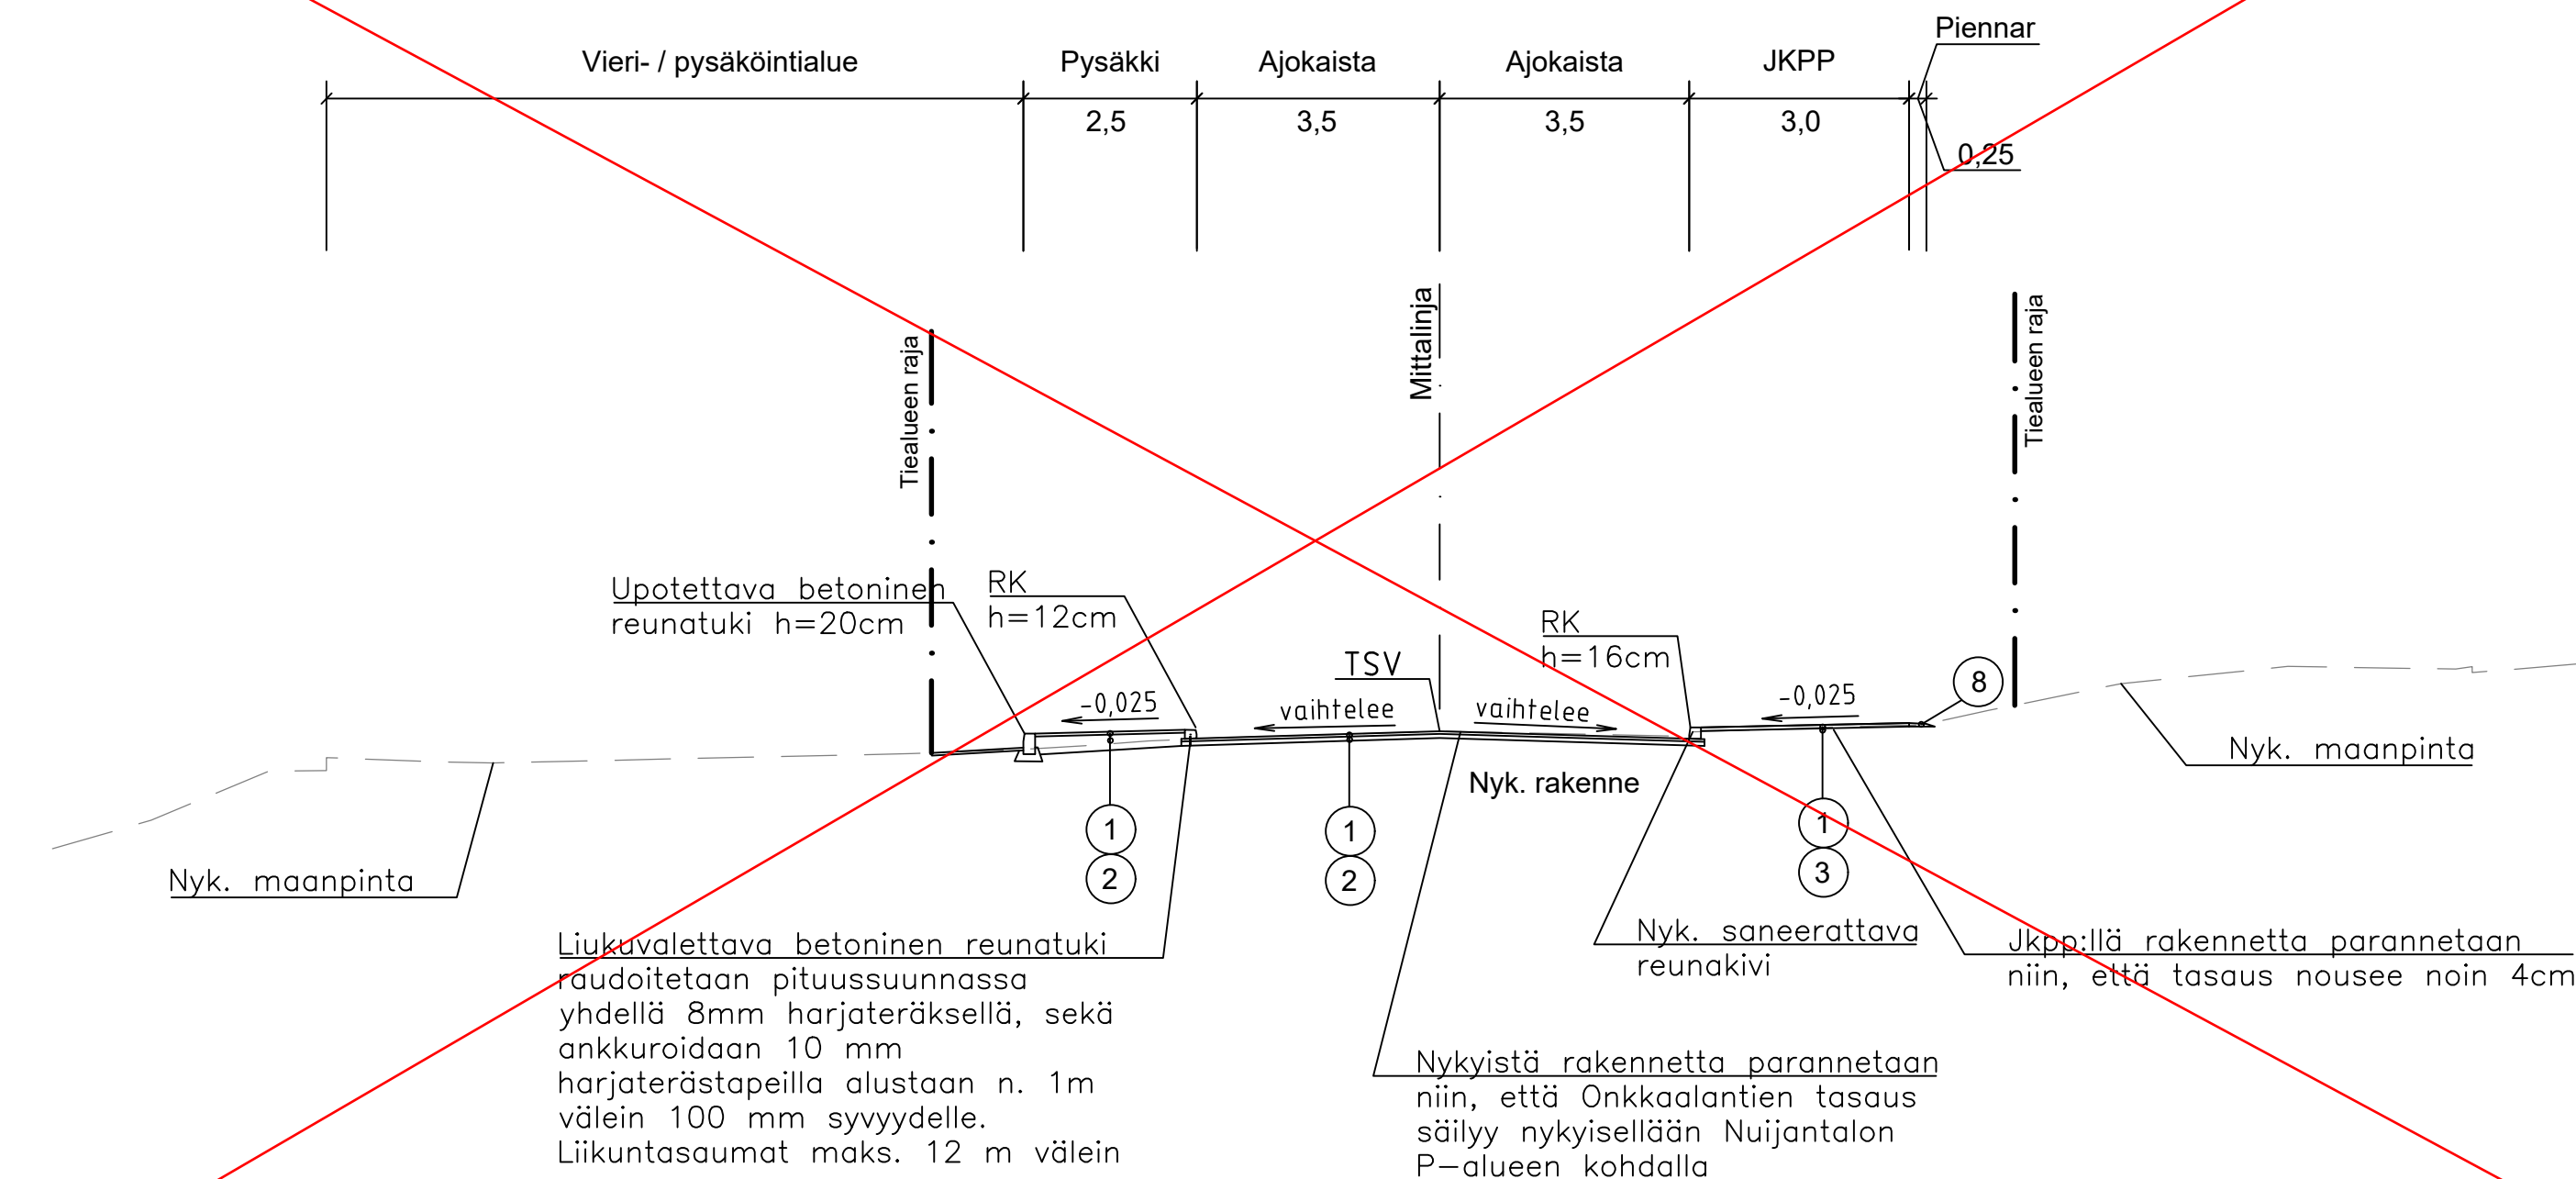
Piennar

Vieri- / pysäköintialue

Pysäkki

Ajokaista

Ajokaista

JKPP

2,5

3,5

3,5

3,0

0,25

Tiealueen raja

Mittalinja

Tiealueen raja

Upotettava betoninen reunatuki h=20cm

RK h=12cm

TSV

RK h=16cm

8

-0,025

vaihtelee

vaihtelee

-0,025

Nyk. maanpinta

Nyk. rakenne

1

2

1

2

1

3

Nyk. maanpinta

Liukuvalettava betoninen reunatuki raudoitetaan pituussuunnassa yhdellä 8mm harjateräksellä, sekä ankkuroidaan 10 mm harjaterästapeilla alustaan n. 1m välein 100 mm syvyydelle. Liikuntasaumat maks. 12 m välein

Nyk. saneerattava reunakivi

Jkpp:llä rakennetta parannetaan niin, että tasaus nousee noin 4cm

Nykyistä rakennetta parannetaan niin, että Onkkaalantien tasaus säilyy nykyisellään Nuijantalon P-alueen kohdalla